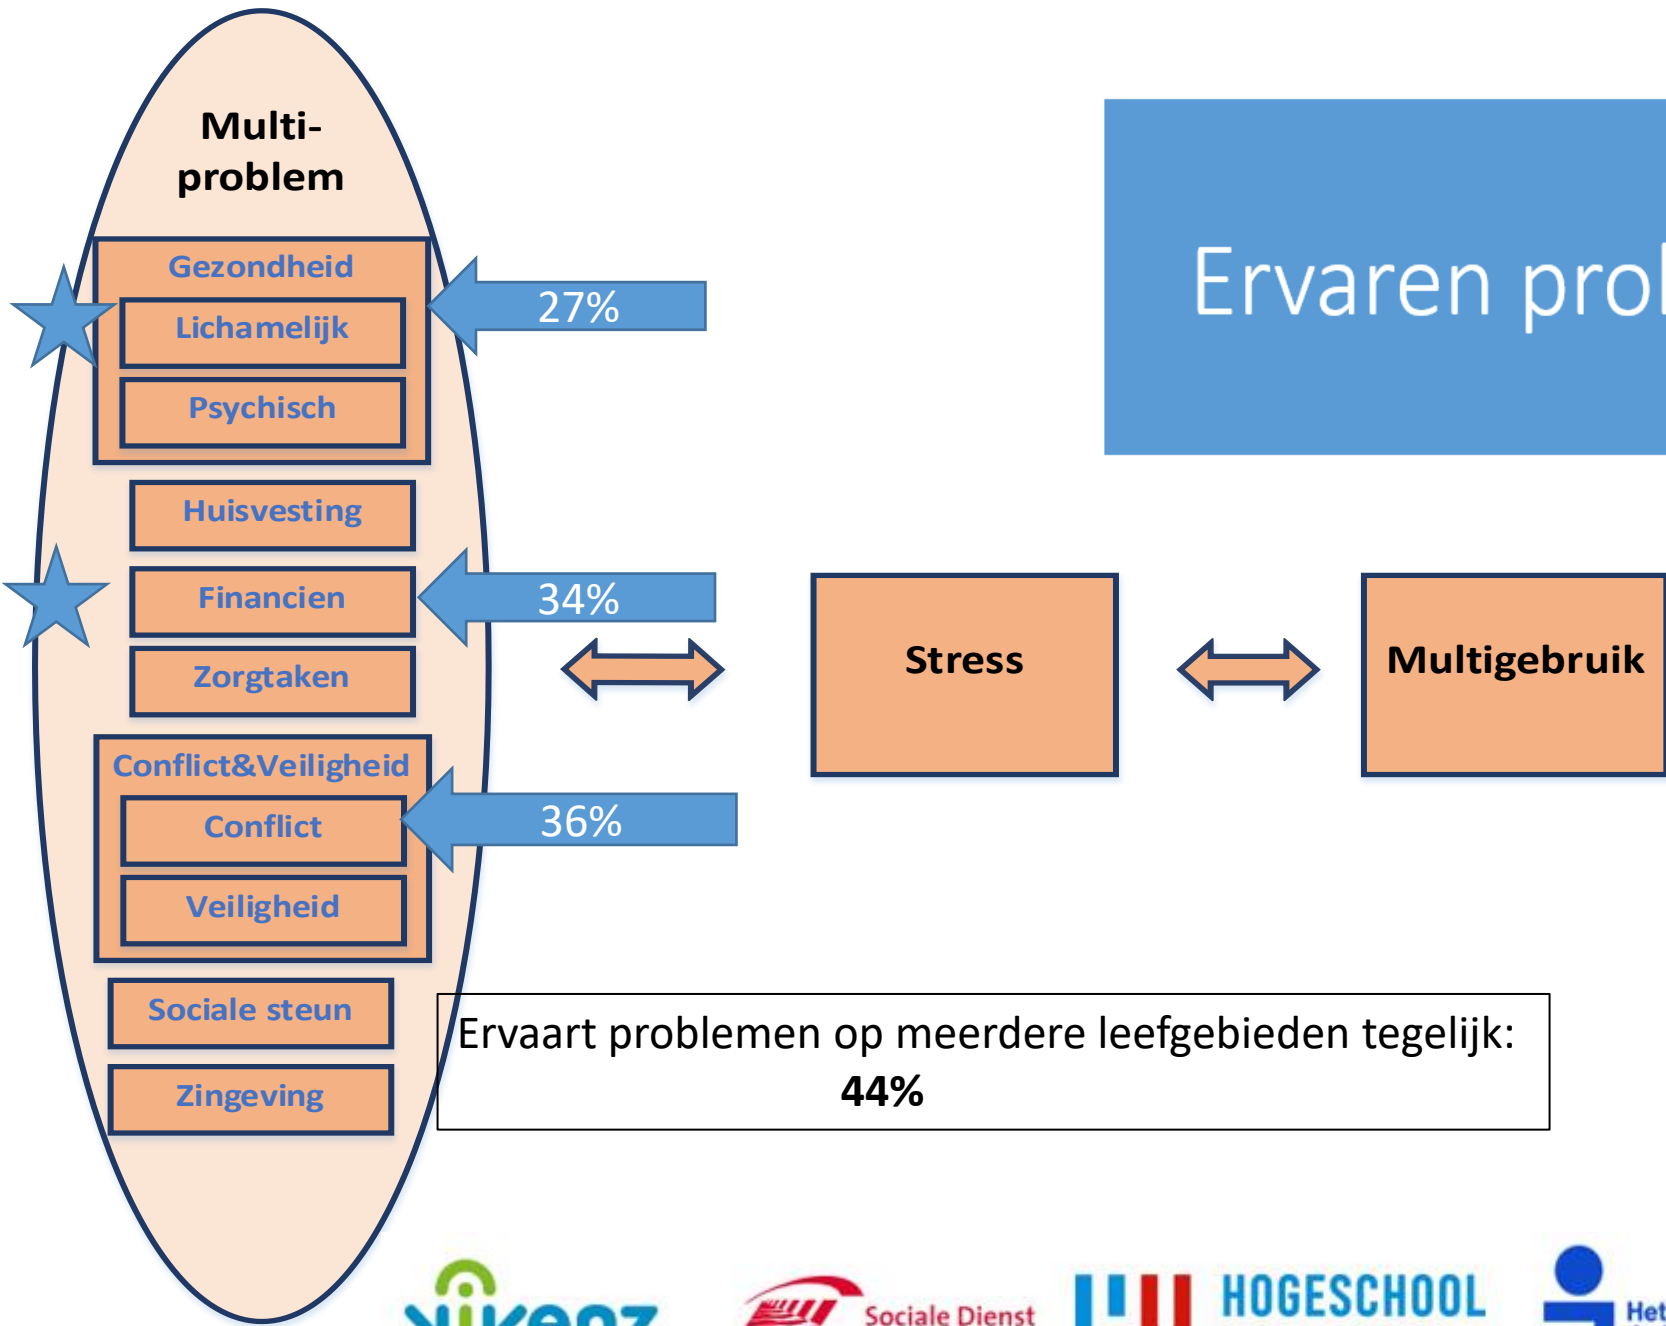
Multi-problem

Gezondheid

Lichamelijk

Psychisch

Huisvesting

Financien

Zorgtaken

Conflict&Veiligheid

Conflict

Veiligheid

Sociale steun

Zingeving

27%

34%

36%

Ervaren pro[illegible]

Stress

Multigebruik

Ervaart problemen op meerdere leefgebieden tegelijk: **44%**

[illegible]

Sociale Dienst

HOGESCHOOL

Het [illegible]